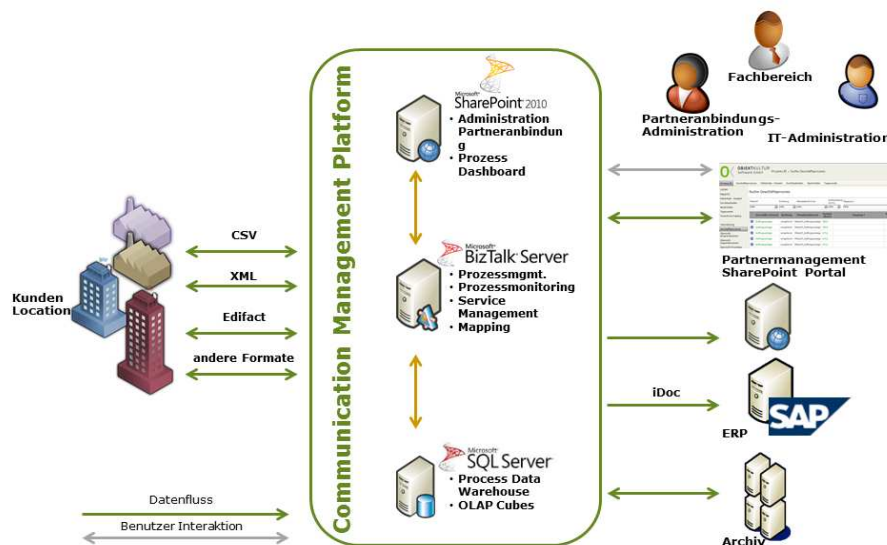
Communication Management Platform

Microsoft SharePoint 2010
• Administration Partneranbindung
• Prozess Dashboard

Microsoft BizTalk Server
• Prozessmgmt.
• Prozessmonitoring
• Service Management
• Mapping

Microsoft SQL Server
• Process Data Warehouse
• OLAP Cubes

Kunden Location

CSV
XML
Edifact
andere Formate

Fachbereich
Partneranbindungs-Administration
IT-Administration

Partnermanagement SharePoint Portal

iDoc
ERP
SAP
Archiv

Datenfluss
Benutzer Interaktion